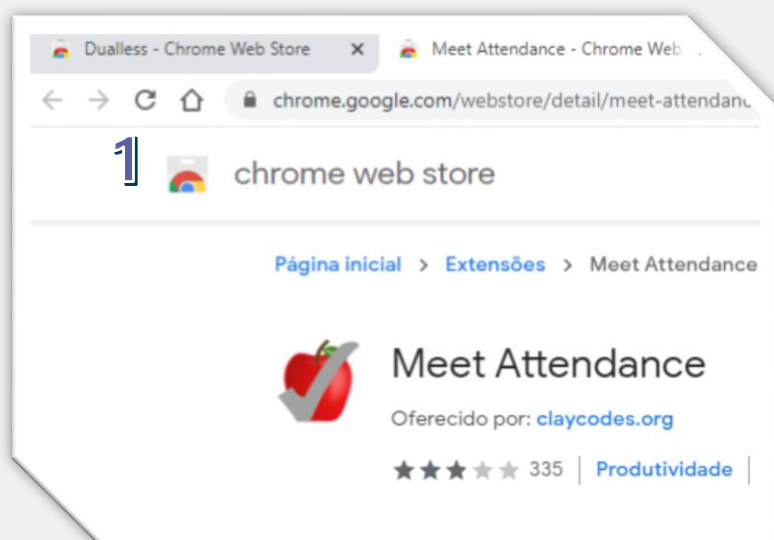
Dualless - Chrome Web Store ×

Meet Attendance - Chrome Web

chrome.google.com/webstore/detail/meet-attendanc

1

chrome web store

Página inicial > Extensões > Meet Attendance

Meet Attendance

Oferecido por: claycodes.org

335 | Produtividade |